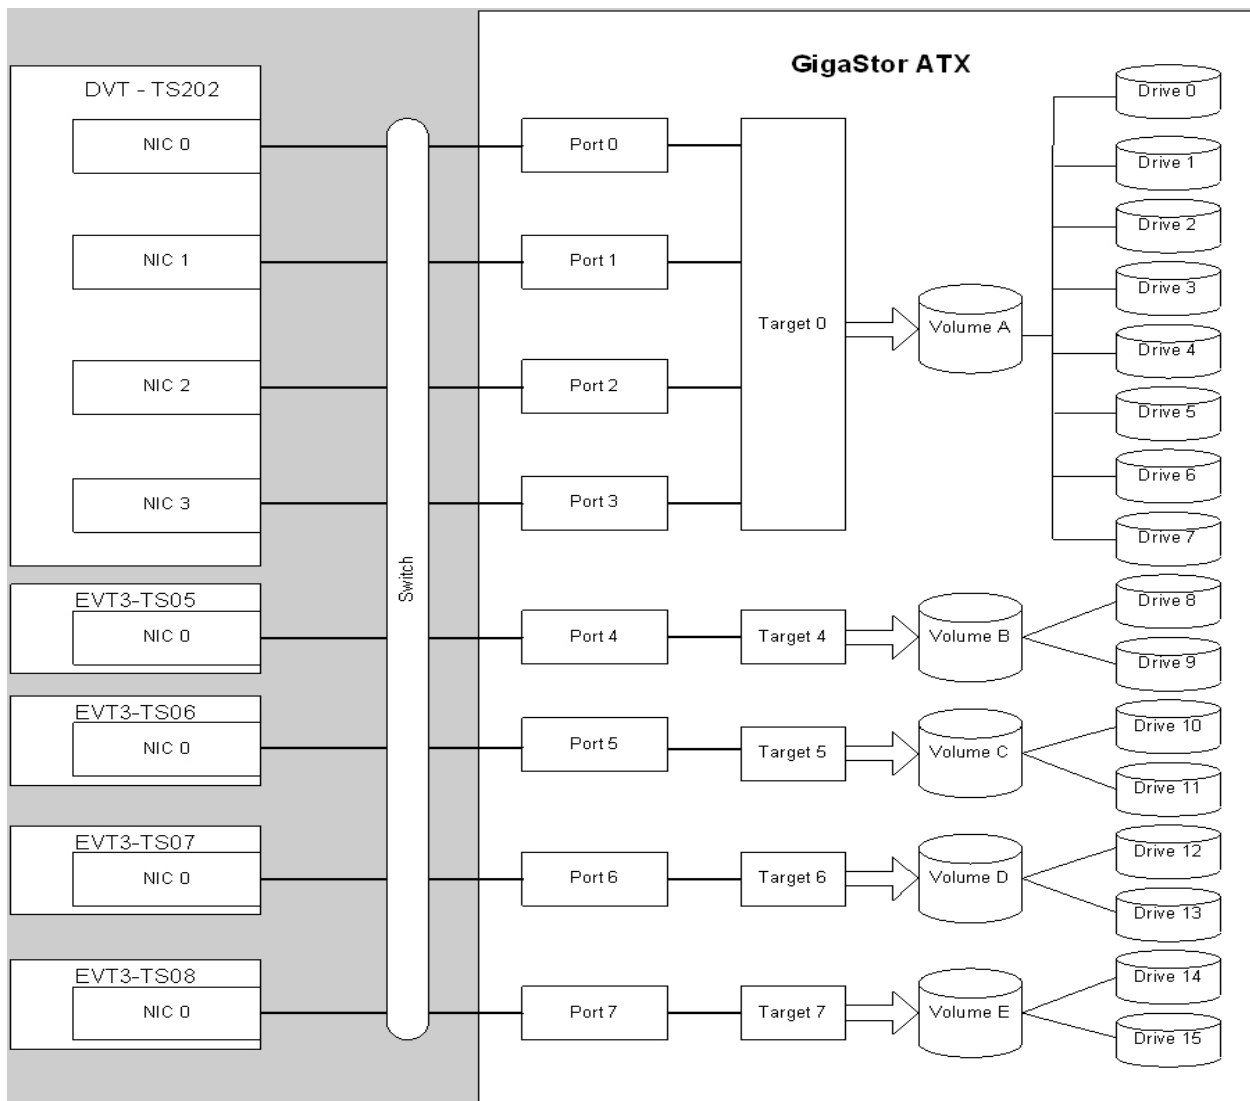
DVT - TS202

NIC 0

NIC 1

NIC 2

NIC 3

EVT3-TS05

NIC 0

EVT3-TS06

NIC 0

EVT3-TS07

NIC 0

EVT3-TS08

NIC 0

Switch

GigaStor ATX

Port 0

Port 1

Port 2

Port 3

Port 4

Port 5

Port 6

Port 7

Target 0

Target 4

Target 5

Target 6

Target 7

Volume A

Volume B

Volume C

Volume D

Volume E

Drive 0

Drive 1

Drive 2

Drive 3

Drive 4

Drive 5

Drive 6

Drive 7

Drive 8

Drive 9

Drive 10

Drive 11

Drive 12

Drive 13

Drive 14

Drive 15